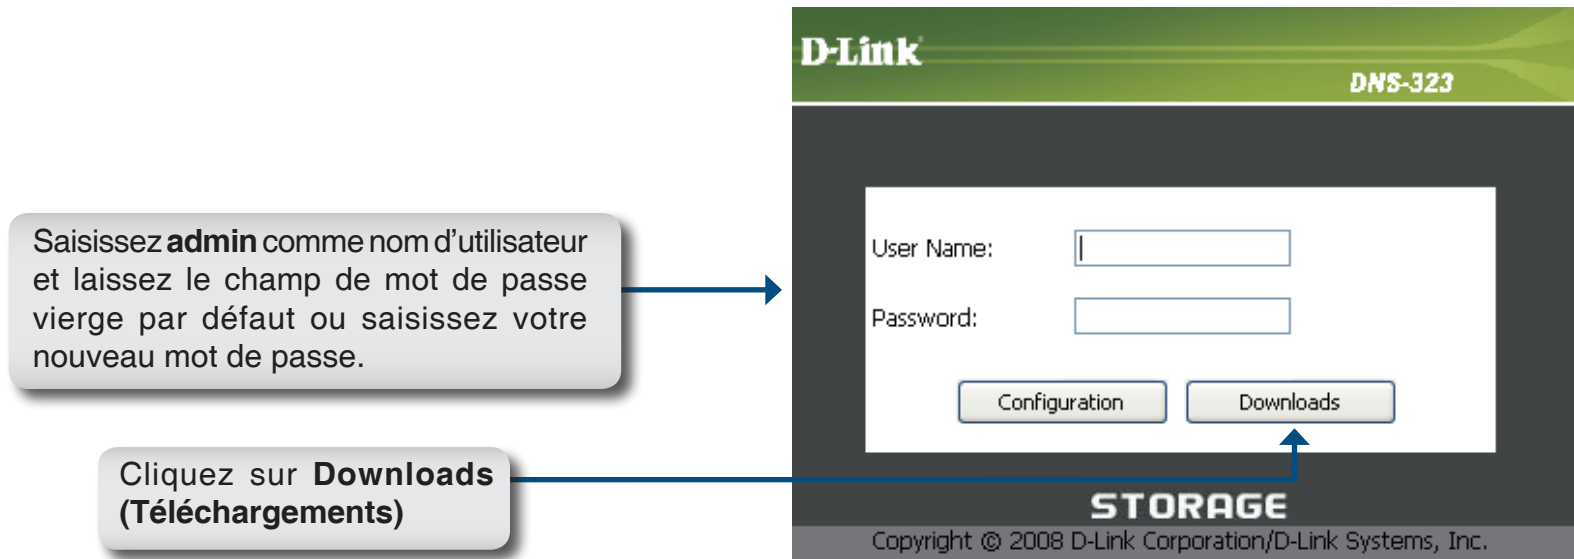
Saisissez **admin** comme nom d'utilisateur et laissez le champ de mot de passe vierge par défaut ou saisissez votre nouveau mot de passe.

Cliquez sur **Downloads (Téléchargements)**

D-Link
DNS-323

User Name:
Password:

Configuration
Downloads

STORAGE
Copyright © 2008 D-Link Corporation/D-Link Systems, Inc.